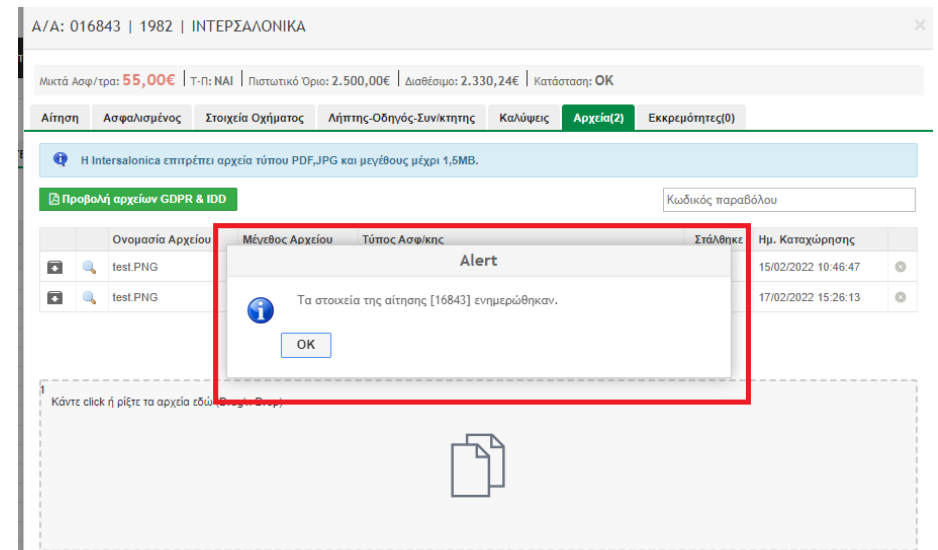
Α/Α: 016843 | 1982 | ΙΝΤΕΡΣΑΛΟΝΙΚΑ

×

Μικτά Ασφ/τρα: 55,00€ | Τ-Π: ΝΑΙ | Πιστωτικό Όριο: 2.500,00€ | Διαθέσιμο: 2.330,24€ | Κατάσταση: OK

Αίτηση | Ασφαλισμένος | Στοιχεία Οχήματος | Λήπτης-Οδηγός-Συν/κτητης | Καλύψεις | Αρχεία(2) | Εκκρεμότητες(0)

Η Intersalonica επιτρέπει αρχεία τύπου PDF,JPG και μεγέθους μέχρι 1,5MB.

Προβολή αρχείων GDPR & IDD

Κωδικός παραβόλου

| | | Ονομασία Αρχείου | Μέγεθος Αρχείου | Τύπος Ασφ/κης | Στάλθηκε | Ημ. Καταχώρησης | |
|---|---|---|---|---|---|---|---|
| | | test.PNG | | | | 15/02/2022 10:46:47 | |
| | | test.PNG | | | | 17/02/2022 15:26:13 | |

Alert

Τα στοιχεία της αίτησης [16843] ενημερώθηκαν.

OK

Κάντε click ή ρίξτε τα αρχεία εδώ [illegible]